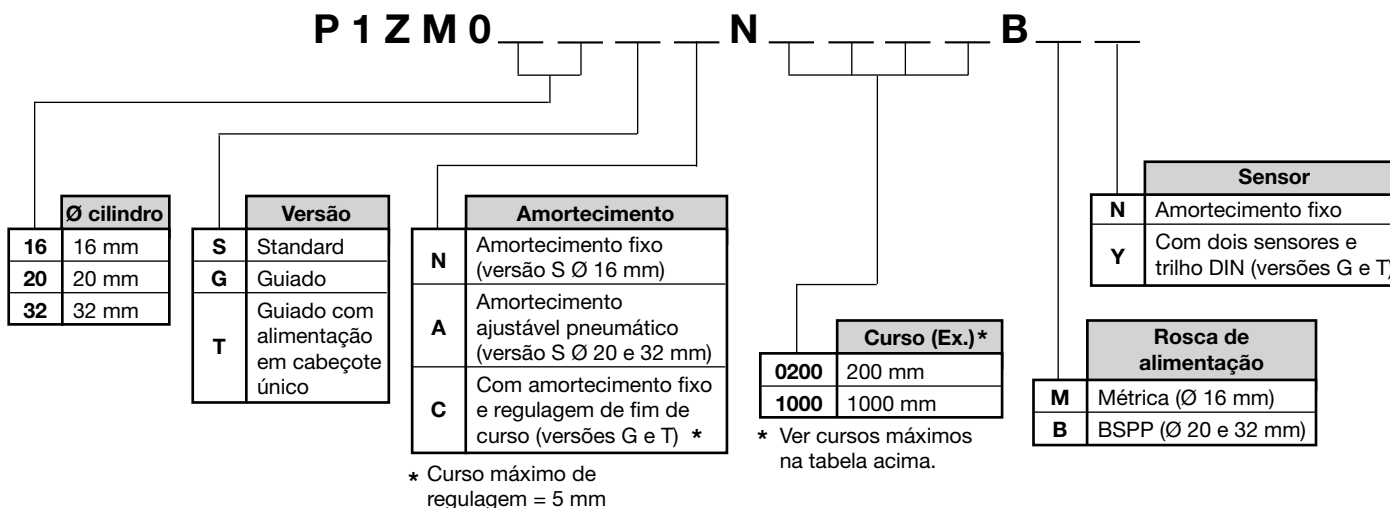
P 1 Z M 0 __ __ __ __ N __ __ __ __ B __ __

|  | Ø cilindro |
|---|---|
| 16 | 16 mm |
| 20 | 20 mm |
| 32 | 32 mm |

|  | Versão |
|---|---|
| S | Standard |
| G | Guiado |
| T | Guiado com alimentação em cabeçote único |

|  | Amortecimento |
|---|---|
| N | Amortecimento fixo (versão S Ø 16 mm) |
| A | Amortecimento ajustável pneumático (versão S Ø 20 e 32 mm) |
| C | Com amortecimento fixo e regulagem de fim de curso (versões G e T) * |

* Curso máximo de regulagem = 5 mm

|  | Curso (Ex.)* |
|---|---|
| 0200 | 200 mm |
| 1000 | 1000 mm |

* Ver cursos máximos na tabela acima.

|  | Rosca de alimentação |
|---|---|
| M | Métrica (Ø 16 mm) |
| B | BSPP (Ø 20 e 32 mm) |

|  | Sensor |
|---|---|
| N | Amortecimento fixo |
| Y | Com dois sensores e trilho DIN (versões G e T) |